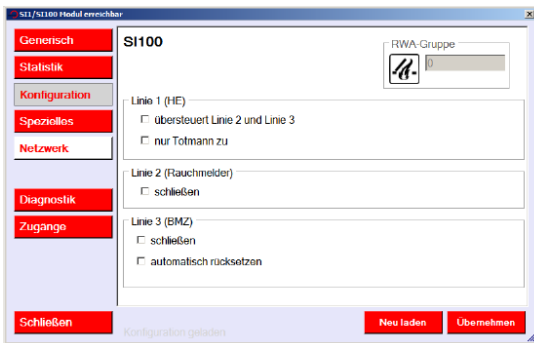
SI1/SI100 Modul erreichbar

Generisch
Statistik
Konfiguration
Spezielles
Netzwerk
Diagnostik
Zugange

SI100

RWA-Gruppe
0

Linie 1 (HE)
übersteuert Linie 2 und Linie 3
nur Totmann zu

Linie 2 (Rauchmelder)
schließen

Linie 3 (BMZ)
schließen
automatisch rücksetzen

Schließen
Konfiguration geladen
Neu laden
Übernehmen